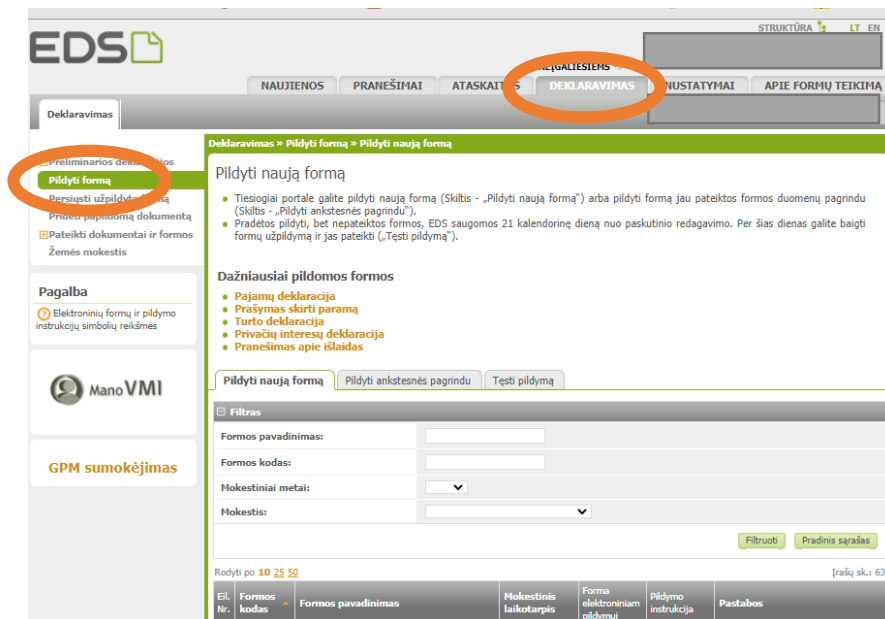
EDS

STRUKTŪRA LT EN

ĮGALIOTIEMS

NAUJIENOS PRANEŠIMAI ATASKAITOS DEKLARAVIMAS NUSTATYMAI APIE FORMŲ TEIKIMĄ

Deklaravimas

Preliminarios deklaracijos
Pildyti formą
Persiųsti užpildytą formą
Pridėti papildomą dokumentą
Pateikti dokumentai ir formos
Žemės mokestis

Pagalba
Elektroninių formų ir pildymo instrukcijų simbolių reikšmės

Mano VMI

GPM sumokėjimas

Deklaravimas » Pildyti formą » Pildyti naują formą

Pildyti naują formą

Tiesiogiai portale galite pildyti naują formą (Skiltis - „Pildyti naują formą") arba pildyti formą jau pateiktos formos duomenų pagrindu (Skiltis - „Pildyti ankstesnės pagrindu").

Pradėtos pildyti, bet nepateiktos formos, EDS saugomos 21 kalendorinę dieną nuo paskutinio redagavimo. Per šias dienas galite baigti formų užpildymą ir jas pateikti („Tęsti pildymą").

Dažniausiai pildomos formos

Pajamų deklaracija
Prašymas skirti paramą
Turto deklaracija
Privačių interesų deklaracija
Pranešimas apie išlaidas

Pildyti naują formą | Pildyti ankstesnės pagrindu | Tęsti pildymą

Filtras

Formos pavadinimas:
Formos kodas:
Mokestiniai metai:
Mokestis:

Filtruoti Pradinis sąrašas

Rodyti po 10 25 50

Įrašų sk.: 63

| Eil. Nr. | Formos kodas | Formos pavadinimas | Mokestinis laikotarpis | Forma elektroniniam pildymui | Pildymo instrukcija | Pastabos |
|---|---|---|---|---|---|---|